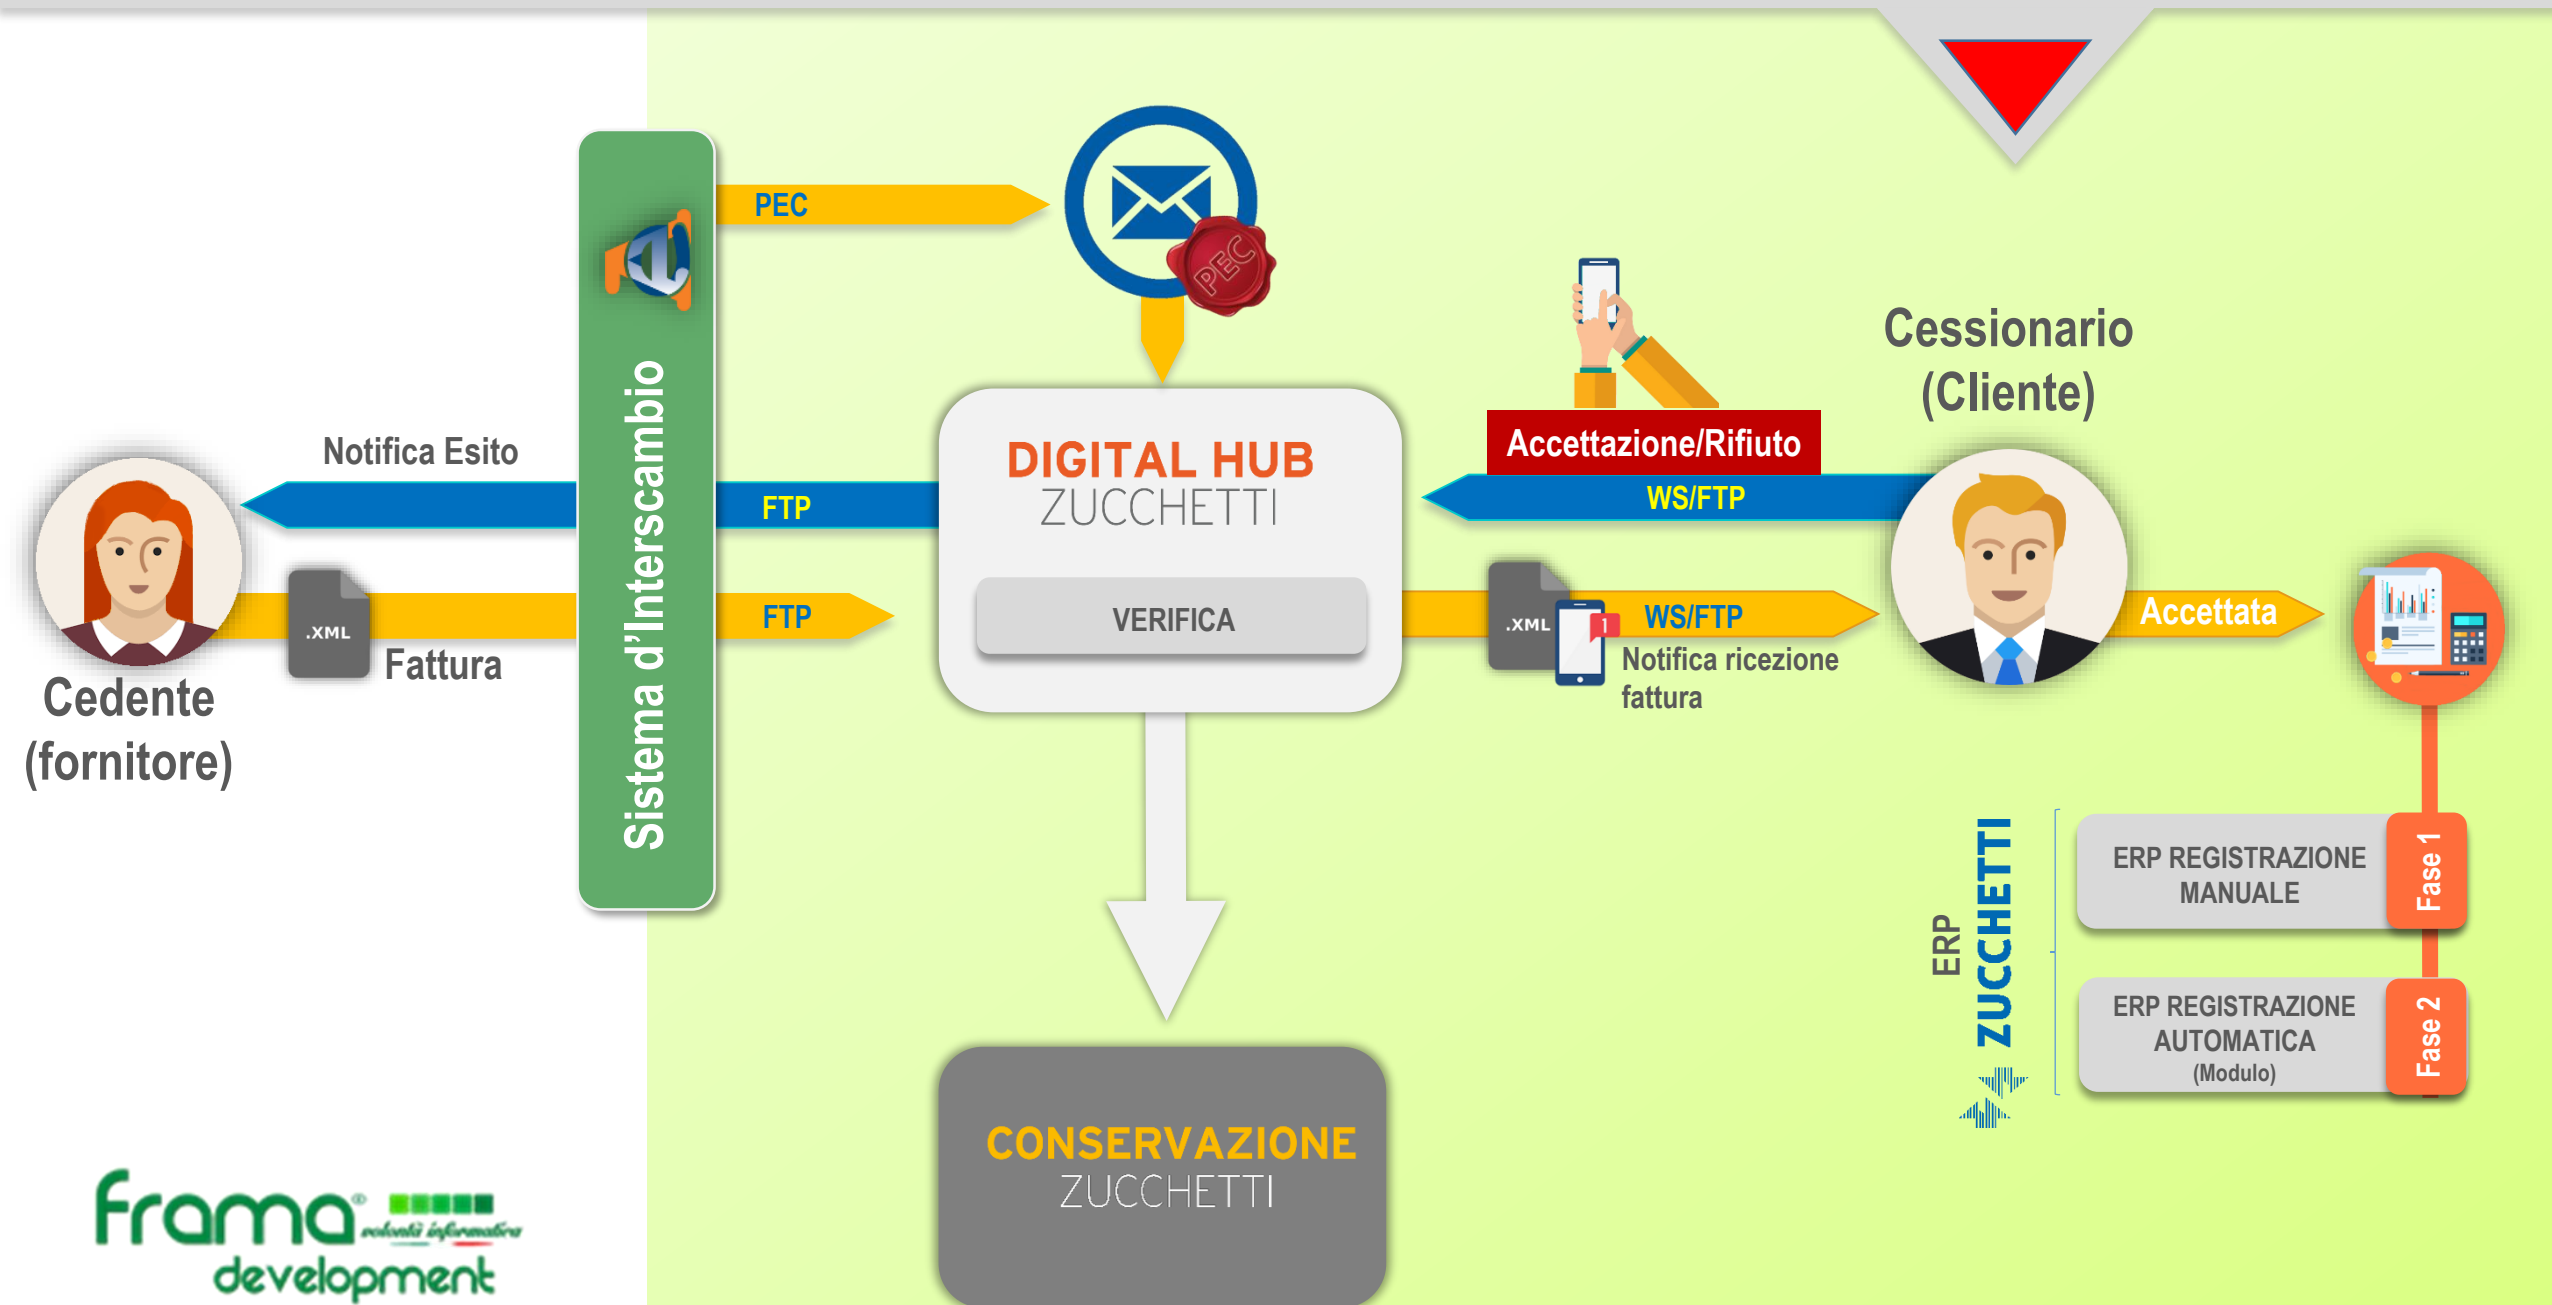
PEC

PEC

Sistema d'Interscambio

Notifica Esito

FTP

FTP

.XML

Fattura

Cedente (fornitore)

DIGITAL HUB
ZUCCHETTI

VERIFICA

Accettazione/Rifiuto

WS/FTP

Cessionario (Cliente)

.XML

WS/FTP

Notifica ricezione fattura

Accettata

ERP ZUCCHETTI

ERP REGISTRAZIONE MANUALE

Fase 1

ERP REGISTRAZIONE AUTOMATICA
(Modulo)

Fase 2

CONSERVAZIONE
ZUCCHETTI

frama® soluzioni informatica
development